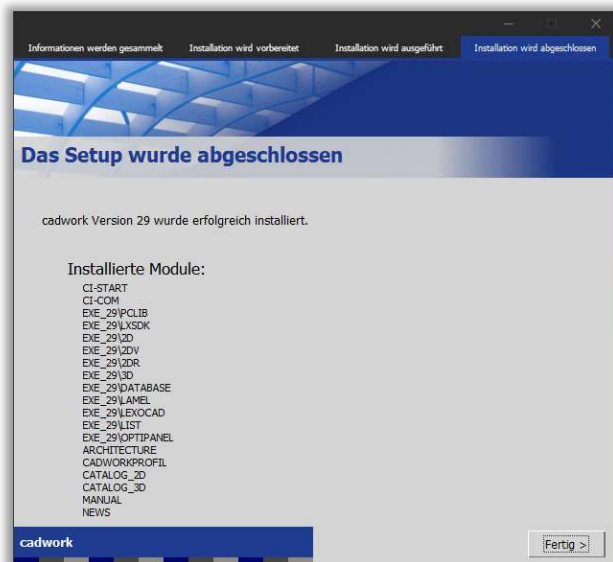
Informationen werden gesammelt | Installation wird vorbereitet | Installation wird ausgeführt | Installation wird abgeschlossen

Das Setup wurde abgeschlossen

cadwork Version 29 wurde erfolgreich installiert.

Installierte Module:
CI-START
CI-COM
EXE_29\PCLIB
EXE_29\LXSDK
EXE_29\2D
EXE_29\2DV
EXE_29\2DR
EXE_29\3D
EXE_29\DATABASE
EXE_29\LAMEL
EXE_29\LEXOCAD
EXE_29\LIST
EXE_29\OPTIPANEL
ARCHITECTURE
CADWORKPROFIL
CATALOG_2D
CATALOG_3D
MANUAL
NEWS

cadwork

Fertig >